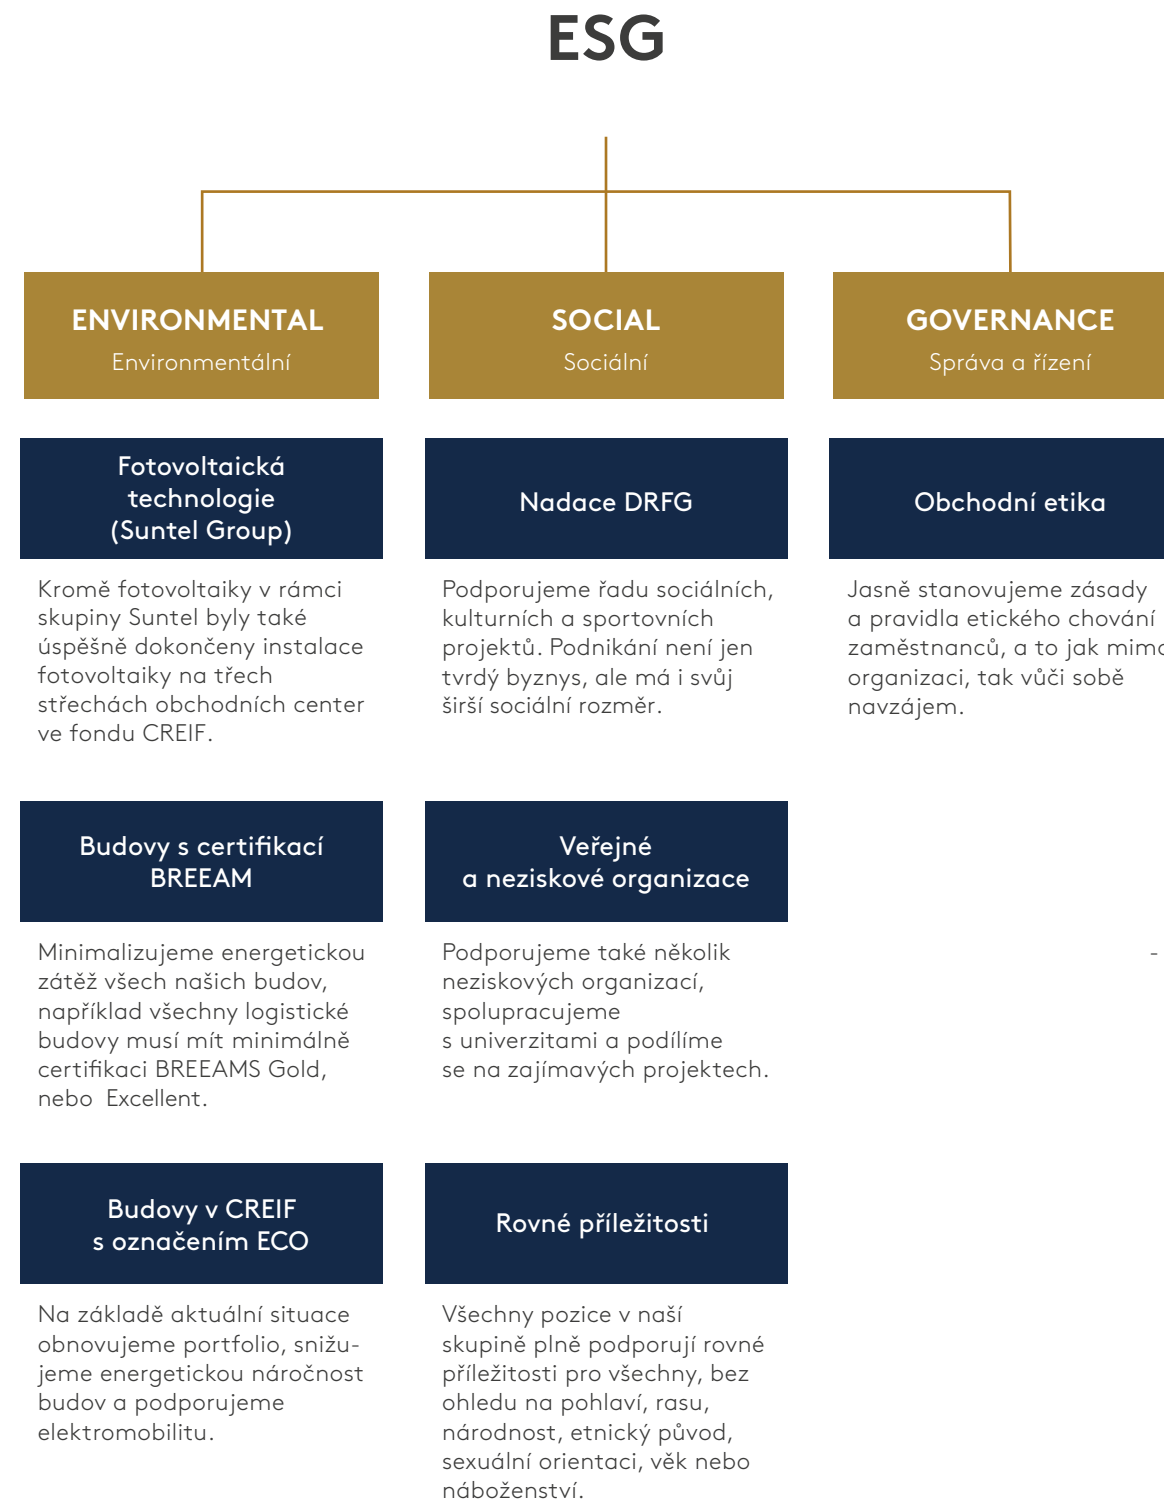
ESG

ENVIRONMENTAL
Environmentální

SOCIAL
Sociální

GOVERNANCE
Správa a řízení

Fotovoltaická technologie (Suntel Group)

Kromě fotovoltaiky v rámci skupiny Suntel byly také úspěšně dokončeny instalace fotovoltaiky na třech střechách obchodních center ve fondu CREIF.

Budovy s certifikací BREEAM

Minimalizujeme energetickou zátěž všech našich budov, například všechny logistické budovy musí mít minimálně certifikaci BREEAMS Gold, nebo Excellent.

Budovy v CREIF s označením ECO

Na základě aktuální situace obnovujeme portfolio, snižujeme energetickou náročnost budov a podporujeme elektromobilitu.

Nadace DRFG

Podporujeme řadu sociálních, kulturních a sportovních projektů. Podnikání není jen tvrdý byznys, ale má i svůj širší sociální rozměr.

Veřejné a neziskové organizace

Podporujeme také několik neziskových organizací, spolupracujeme s univerzitami a podílíme se na zajímavých projektech.

Rovné příležitosti

Všechny pozice v naší skupině plně podporují rovné příležitosti pro všechny, bez ohledu na pohlaví, rasu, národnost, etnický původ, sexuální orientaci, věk nebo náboženství.

Obchodní etika

Jasně stanovujeme zásady a pravidla etického chování zaměstnanců, a to jak mimo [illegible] organizaci, tak vůči sobě navzájem.

-